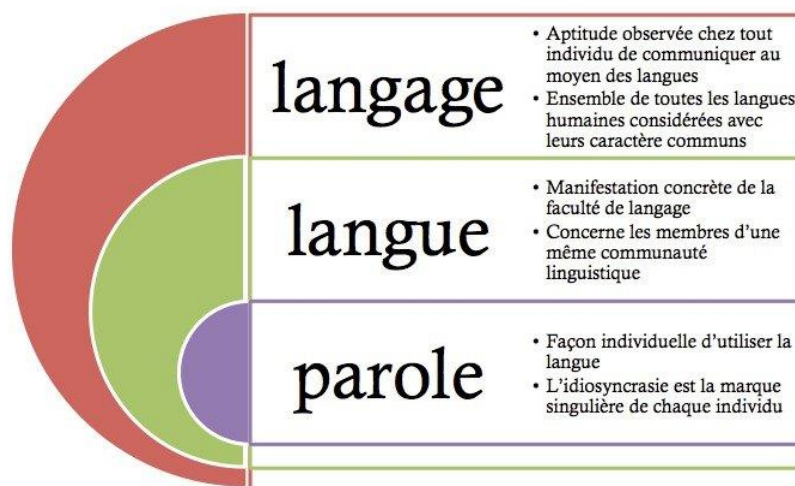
langage

• Aptitude observée chez tout individu de communiquer au moyen des langues
• Ensemble de toutes les langues humaines considérées avec leurs caractère communs

langue

• Manifestation concrète de la faculté de langage
• Concerne les membres d'une même communauté linguistique

parole

• Façon individuelle d'utiliser la langue
• L'idiosyncrasie est la marque singulière de chaque individu